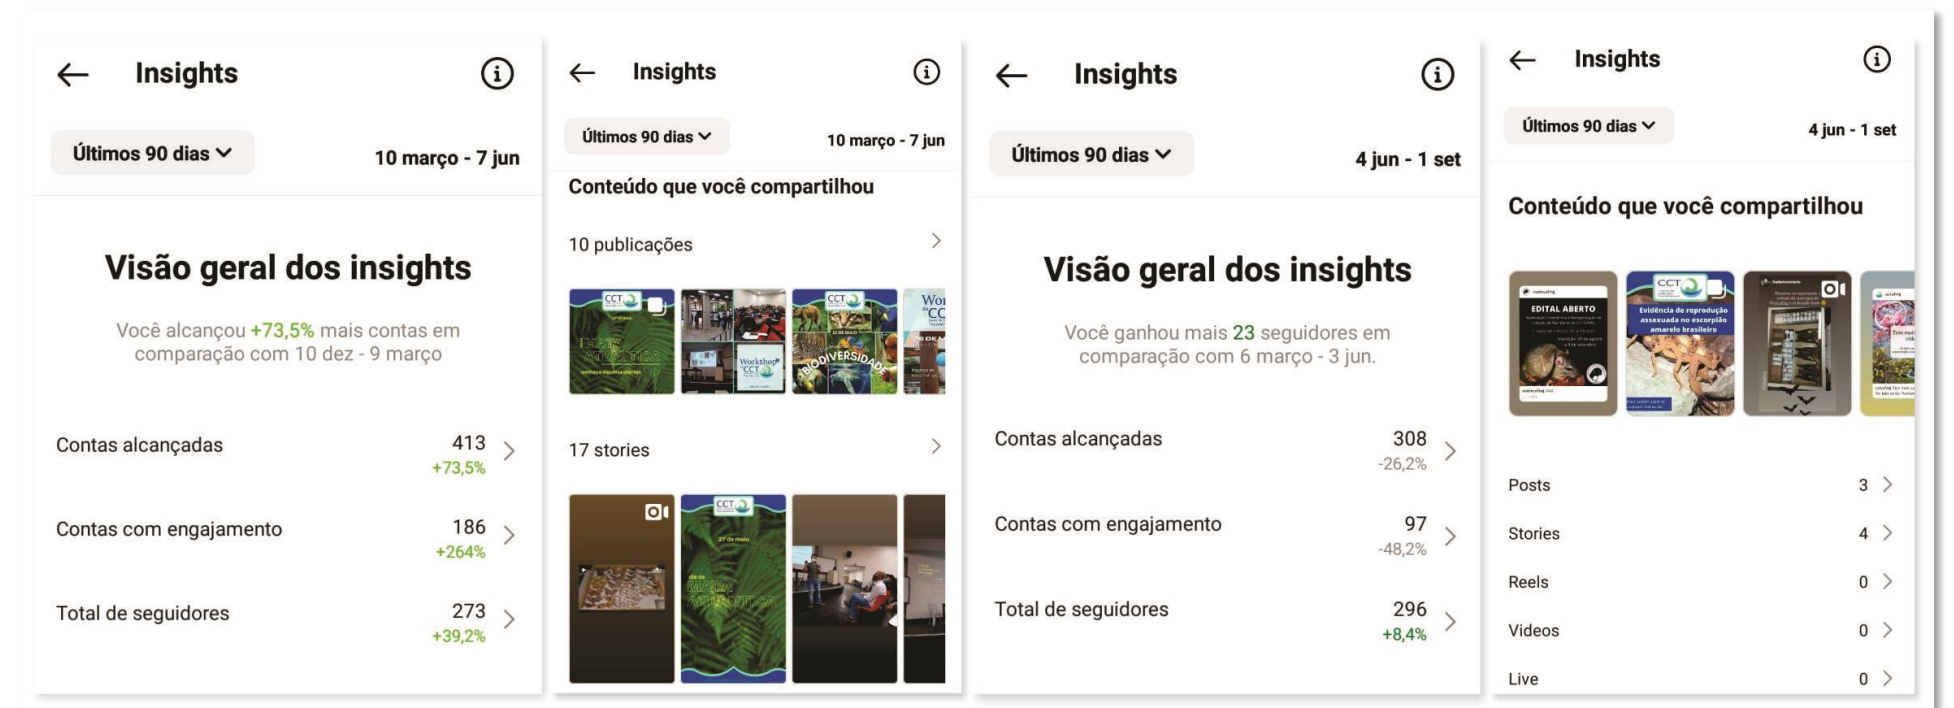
Insights

Últimos 90 dias

10 março - 7 jun

Visão geral dos insights

Você alcançou +73,5% mais contas em comparação com 10 dez - 9 março

Contas alcançadas 413 +73,5%

Contas com engajamento 186 +264%

Total de seguidores 273 +39,2%

Insights

Últimos 90 dias

10 março - 7 jun

Conteúdo que você compartilhou

10 publicações

CCT

Workshop CCT

BIODIVERSIDADE

17 stories

CCT

Insights

Últimos 90 dias

4 jun - 1 set

Visão geral dos insights

Você ganhou mais 23 seguidores em comparação com 6 março - 3 jun.

Contas alcançadas 308 -26,2%

Contas com engajamento 97 -48,2%

Total de seguidores 296 +8,4%

Insights

Últimos 90 dias

4 jun - 1 set

Conteúdo que você compartilhou

EDITAL ABERTO

CCT

Evidência de reprodução assexuada no escorpião amarelo brasileiro

Posts 3

Stories 4

Reels 0

Videos 0

Live 0